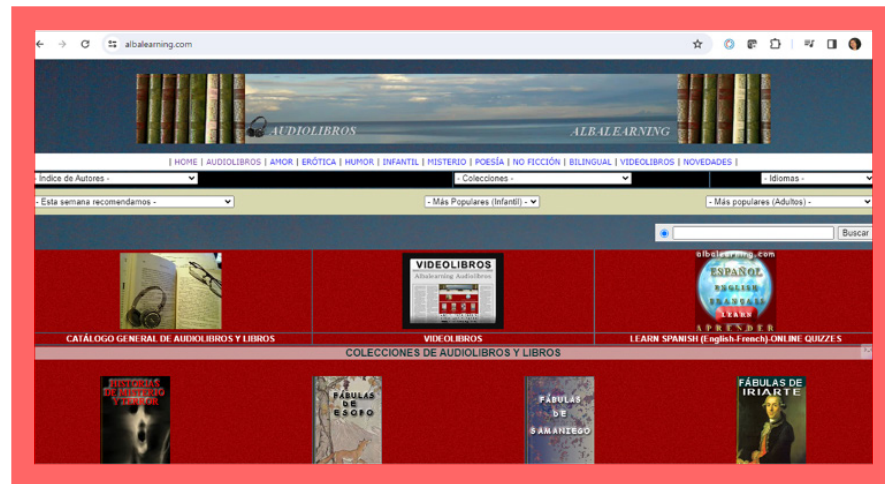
albalearning.com

AUDIOLIBROS ALBALEARNING

| HOME | AUDIOLIBROS | AMOR | ERÓTICA | HUMOR | INFANTIL | MISTERIO | POESÍA | NO FICCIÓN | BILINGUAL | VIDEOLIBROS | NOVEDADES |

Indice de Autores -
- Colecciones -
- Idiomas -
- Esta semana recomendamos -
- Más Populares (Infantil) -
- Más populares (Adultos) -

Buscar

VIDEOLIBROS
Albalearning Audiolibros

albalearning.com
ESPAÑOL
ENGLISH
FRANÇAIS
LEARN
APRENDER

CATÁLOGO GENERAL DE AUDIOLIBROS Y LIBROS
VIDEOLIBROS
LEARN SPANISH (English-French)-ONLINE QUIZZES

COLECCIONES DE AUDIOLIBROS Y LIBROS

HISTORIAS DE MISTERIO Y TERROR
FÁBULAS DE ESOPO
FÁBULAS DE SAMANIEGO
FÁBULAS DE IRIARTE